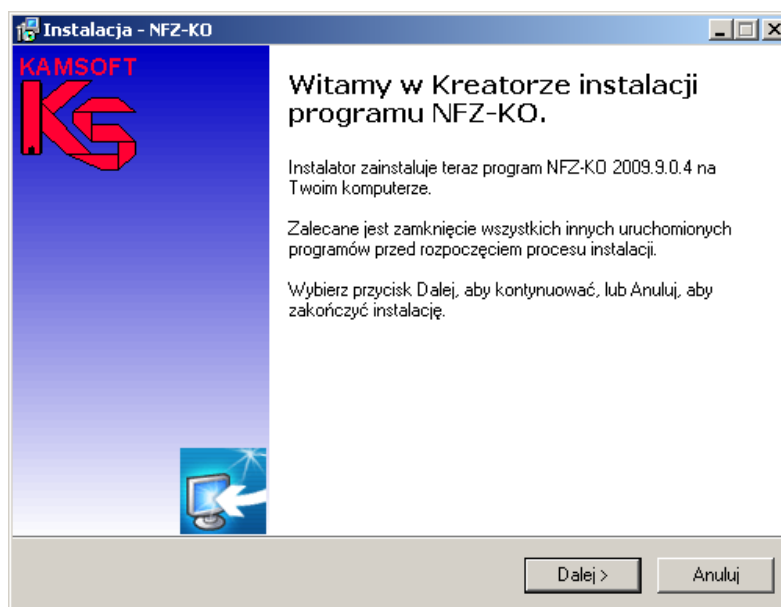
Instalacja - NFZ-KO

KAMSOFT

KS

Witamy w Kreatorze instalacji programu NFZ-KO.

Instalator zainstaluje teraz program NFZ-KO 2009.9.0.4 na Twoim komputerze.

Zalecane jest zamknięcie wszystkich innych uruchomionych programów przed rozpoczęciem procesu instalacji.

Wybierz przycisk Dalej, aby kontynuować, lub Anuluj, aby zakończyć instalację.

Dalej >

Anuluj